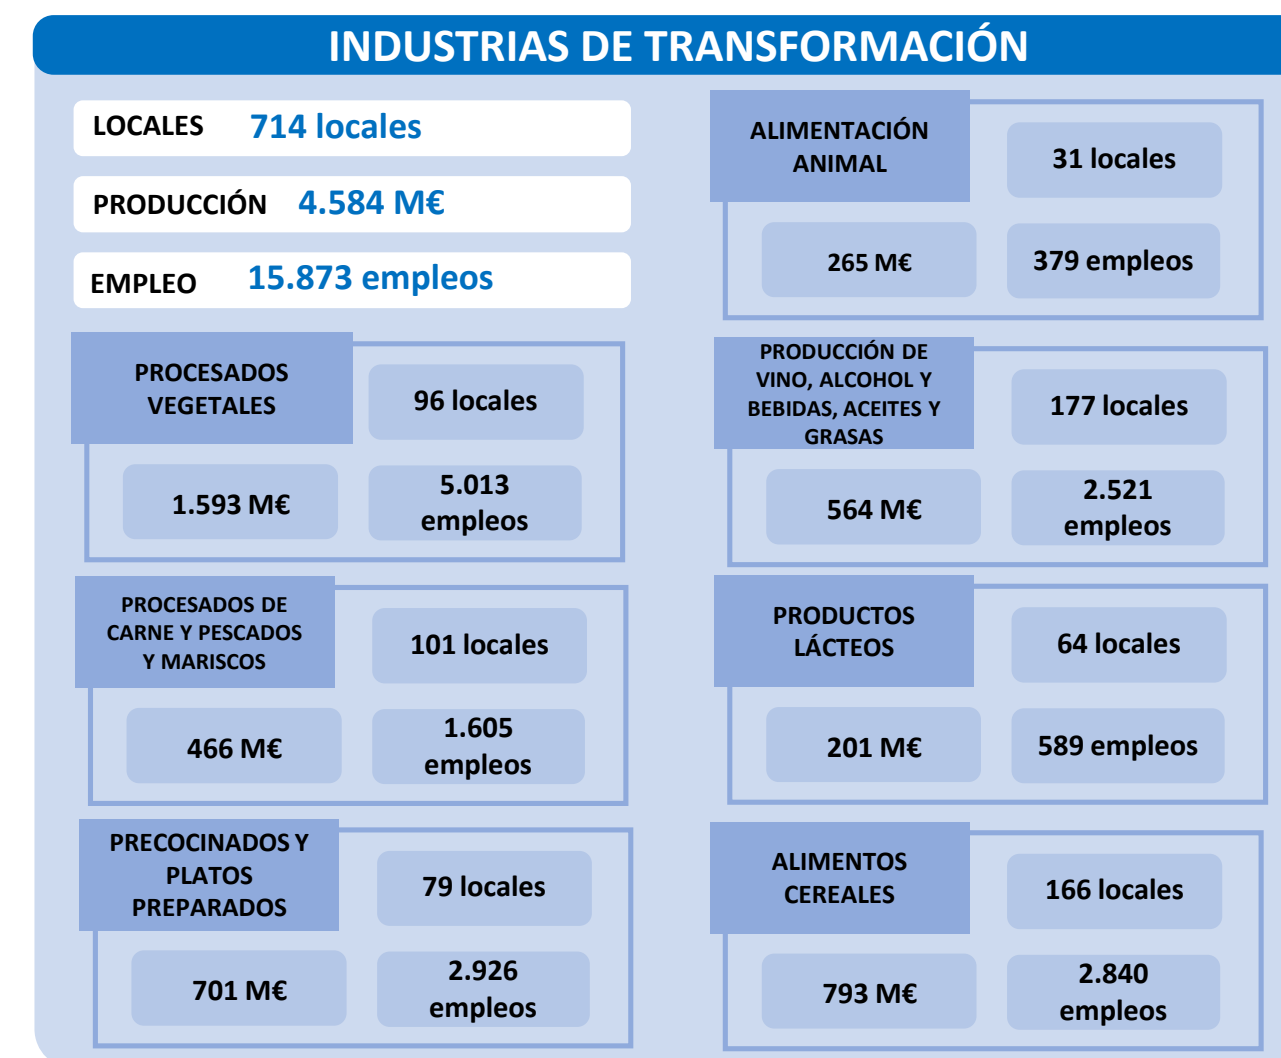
INDUSTRIAS DE TRANSFORMACIÓN

LOCALES 714 locales

PRODUCCIÓN 4.584 M€

EMPLEO 15.873 empleos

PROCESADOS VEGETALES
96 locales
1.593 M€
5.013 empleos

PROCESADOS DE CARNE Y PESCADOS Y MARISCOS
101 locales
466 M€
1.605 empleos

PRECOCINADOS Y PLATOS PREPARADOS
79 locales
701 M€
2.926 empleos

ALIMENTACIÓN ANIMAL
31 locales
265 M€
379 empleos

PRODUCCIÓN DE VINO, ALCOHOL Y BEBIDAS, ACEITES Y GRASAS
177 locales
564 M€
2.521 empleos

PRODUCTOS LÁCTEOS
64 locales
201 M€
589 empleos

ALIMENTOS CEREALES
166 locales
793 M€
2.840 empleos